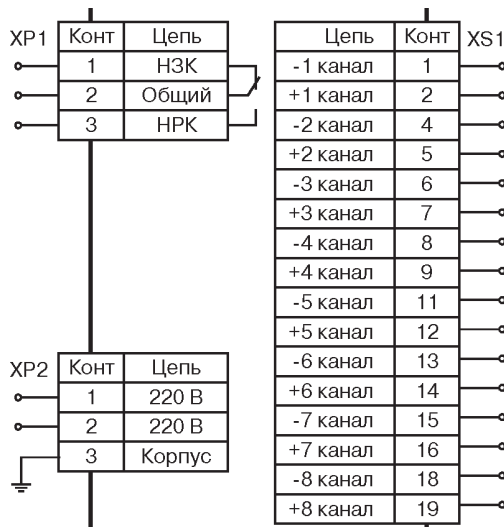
XP1

| Конт | Цепь |
|---|---|
| 1 | НЗК |
| 2 | Общий |
| 3 | НРК |

XP2

| Конт | Цепь |
|---|---|
| 1 | 220 В |
| 2 | 220 В |
| 3 | Корпус |

| Цепь | Конт |
|---|---|
| -1 канал | 1 |
| +1 канал | 2 |
| -2 канал | 4 |
| +2 канал | 5 |
| -3 канал | 6 |
| +3 канал | 7 |
| -4 канал | 8 |
| +4 канал | 9 |
| -5 канал | 11 |
| +5 канал | 12 |
| -6 канал | 13 |
| +6 канал | 14 |
| -7 канал | 15 |
| +7 канал | 16 |
| -8 канал | 18 |
| +8 канал | 19 |

XS1